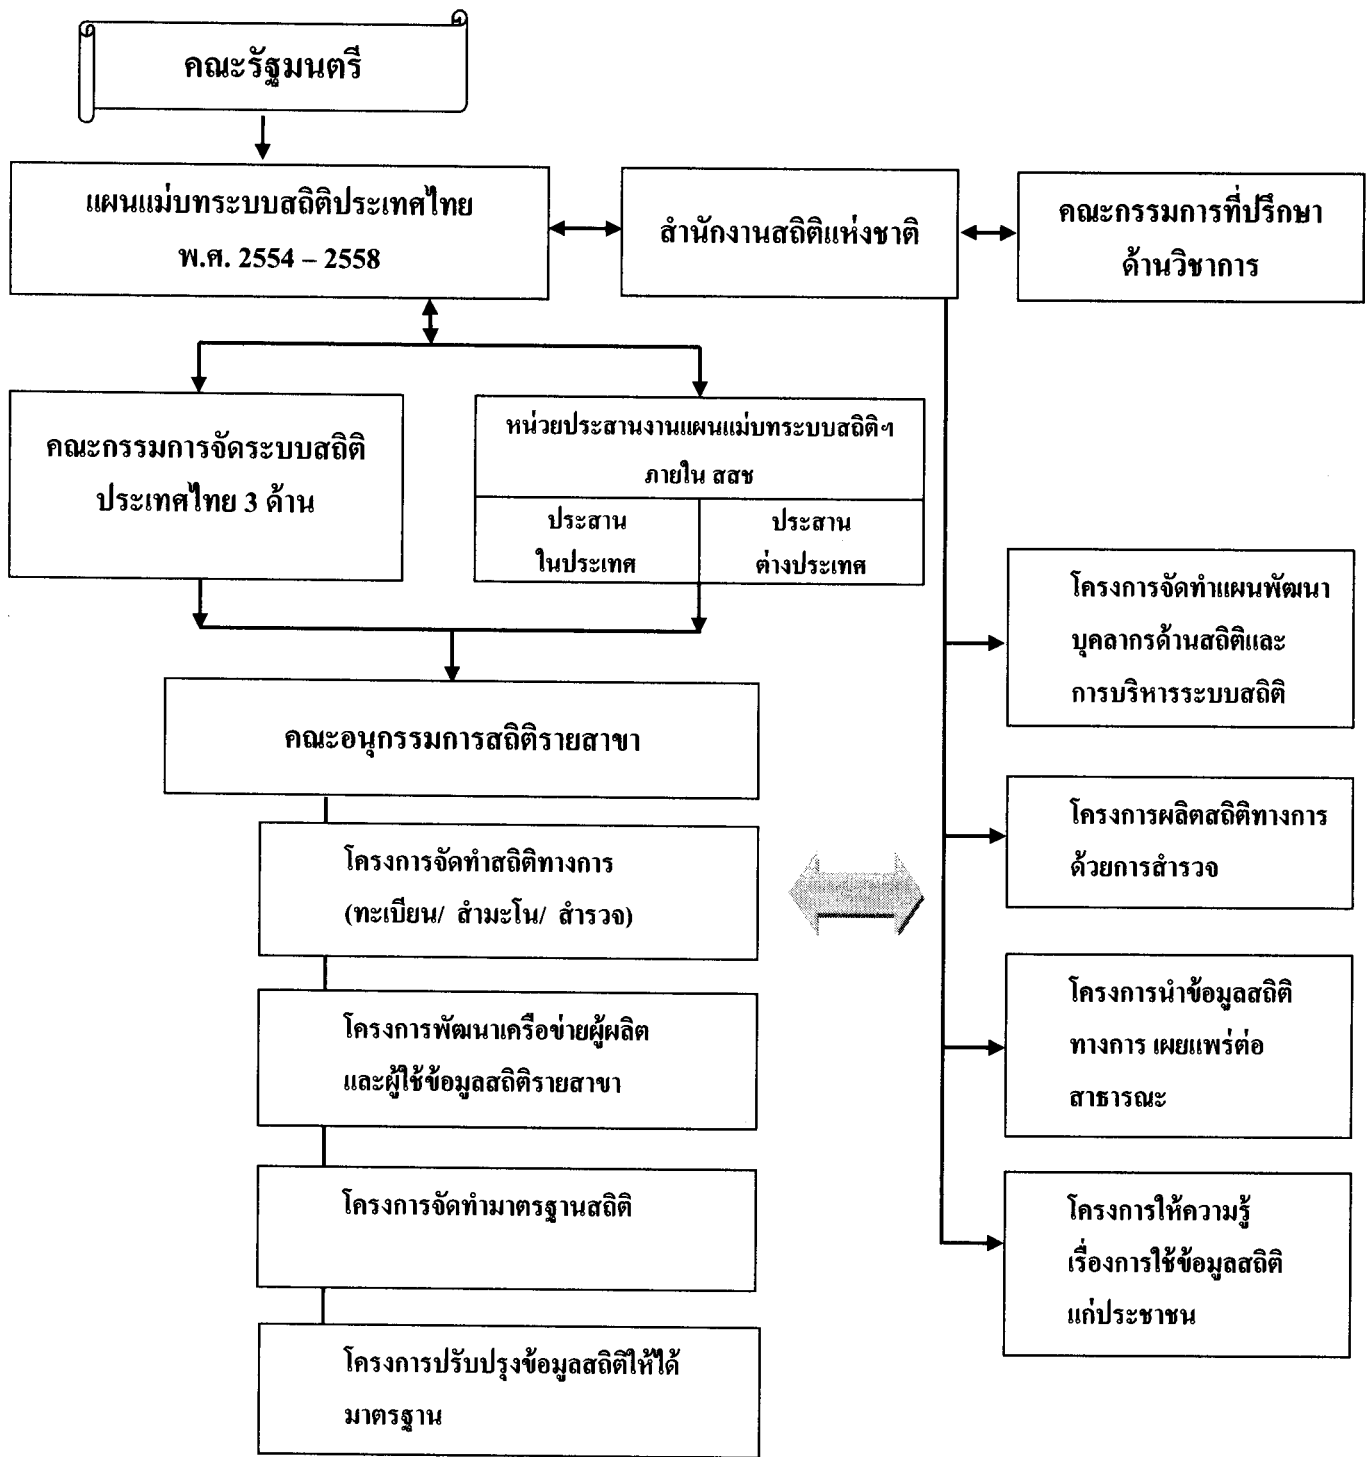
คณะรัฐมนตรี

แผนแม่บทระบบสถิติประเทศไทย พ.ศ. 2554 – 2558

สำนักงานสถิติแห่งชาติ

คณะกรรมการที่ปรึกษาด้านวิชาการ

คณะกรรมการจัดระบบสถิติประเทศไทย 3 ด้าน

หน่วยประสานงานแผนแม่บทระบบสถิติฯ ภายใน สสช

| ประสาน ในประเทศ | ประสาน ต่างประเทศ |
|---|---|

คณะอนุกรรมการสถิติรายสาขา

โครงการจัดทำสถิติทางการ (ทะเบียน/ สำมะโน/ สำรวจ)

โครงการพัฒนาเครือข่ายผู้ผลิตและผู้ใช้ข้อมูลสถิติรายสาขา

โครงการจัดทำมาตรฐานสถิติ

โครงการปรับปรุงข้อมูลสถิติให้ได้มาตรฐาน

โครงการจัดทำแผนพัฒนาบุคลากรด้านสถิติและการบริหารระบบสถิติ

โครงการผลิตสถิติทางการด้วยการสำรวจ

โครงการนำข้อมูลสถิติทางการ เผยแพร่ต่อสาธารณะ

โครงการให้ความรู้เรื่องการใช้ข้อมูลสถิติแก่ประชาชน